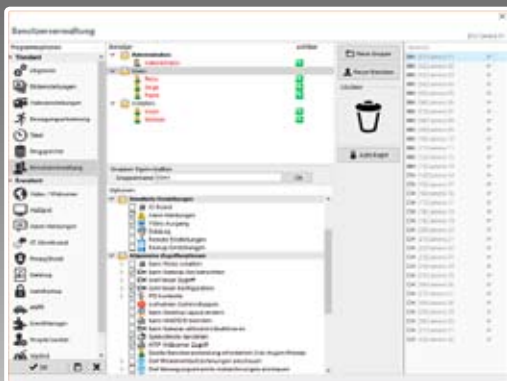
Benutzerverwaltung

Programmoptionen
Standard
Allgemein
Bildeinstellungen
Datenspeicherungen
Bewegungserkennung
Zeit
Bildeinstellungen
Benutzerverwaltung
Erweitert
Video / Webserver
Netzwerk
Alarm
PC Überwachung
Privatsphäre
Backup
Autostart
WLAN
Einstellungen
Projektionen
Bedarf

Benutzer
Administratoren
Administrator
Benutzer
Gruppen

Neue Gruppe
Neuer Benutzer
Löschen

Auto-Login

Gruppen Eigenschaften
Gruppenname
OK
Optionen

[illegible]